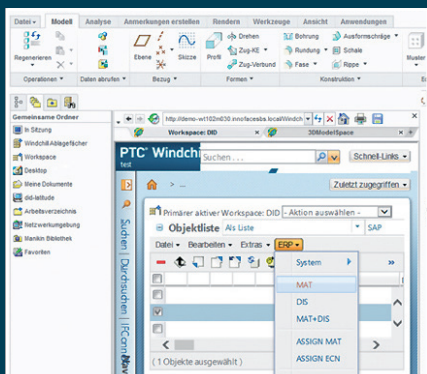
Datei ▾ Modell Analyse Anmerkungen erstellen Rendern Werkzeuge Ansicht Anwendungen

Regenerieren ▾

Operationen ▾ Daten abrufen ▾

Ebene Skizze Profil Drehen Zug-KE ▾ Zug-Verbund

Formen ▾

Bohrung ▾ Rundung ▾ Fase ▾ Ausformschräge ▾ Schale Rippe ▾

Konstruktion ▾

Muster

Gemeinsame Ordner

In Sitzung
Windchill-Ablagefächer
Workspace
Desktop
Meine Dokumente
did-latitude
Arbeitsverzeichnis
Netzwerkumgebung
Manikin Bibliothek
Favoriten

http://demo-wt102m030.innofacesba.local/Windch

Workspace: DID

3DModelSpace

PTC Windchill
test

Suchen ...

Schnell-Links ▾

Zuletzt zugegriffen ▾

Suchen | Durchsuchen | (Comm

Primärer aktiver Workspace: DID - Aktion auswählen -

Objektliste Als Liste

SAP

Datei ▾ Bearbeiten ▾ Extras ▾ ERP ▾

System

MAT
DIS
MAT+DIS
ASSIGN MAT
ASSIGN ECN

( 1 Objekte ausgewählt )